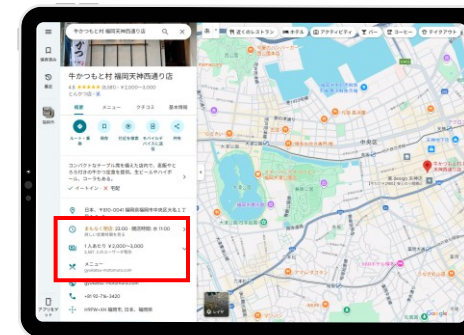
牛かつもと村 福岡天神西通り店

保存済み

最近

アプリをダウンロード

牛かつもと村 福岡天神西通り店

4.8 ★★★★★ ¥2,000~3,000

とんかつ店

概要 メニュー クチコミ 基本情報

ルート・乗換 保存 付近を検索 モバイルに送信 共有

コンパクトなテーブル席を備えた店内で、炭焼き仕上げの牛かつ定食を提供。生ビールやハイボール、コーラもある。

イートイン 宅配

日本、〒810-0041 福岡県福岡市中央区大名1丁目

まもなく閉店 · 22:00 · 開店時間: 土 11:00

1人あたり ¥2,000~3,000

メニュー
gyukatsu-motomura.com

+81 70-7nc-3420

近くのレストラン ホテル アクティビティ バー コーヒー テイクアウト

中央区

レイヤ